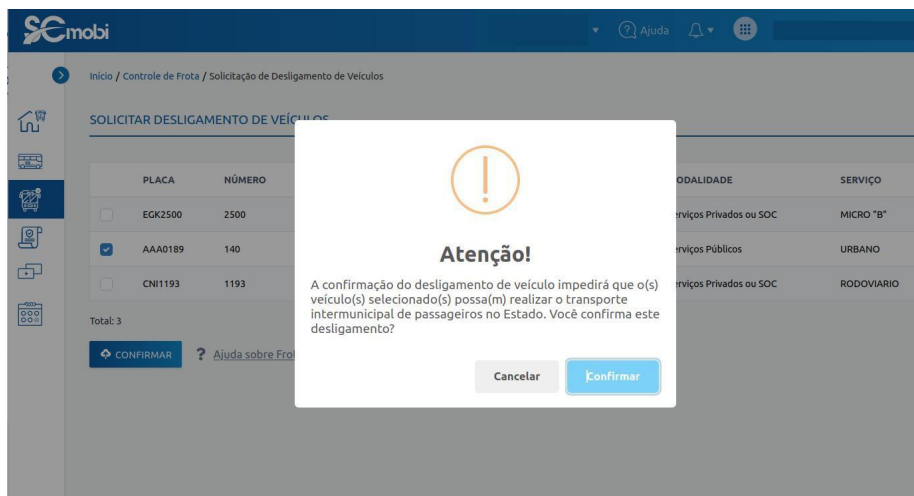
SCmobi

Ajuda

Início / Controle de Frota / Solicitação de Desligamento de Veículos

SOLICITAR DESLIGAMENTO DE VEÍCULOS

| | PLACA | NÚMERO | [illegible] | ODALIDADE | SERVIÇO |
|---|---|---|---|---|---|
| | EGK2500 | 2500 | | rviços Privados ou SOC | MICRO "B" |
| ☑ | AAA0189 | 140 | | rviços Públicos | URBANO |
| | CNI1193 | 1193 | | rviços Privados ou SOC | RODOVIARIO |

Total: 3

CONFIRMAR

? Ajuda sobre Fro

Atenção!

A confirmação do desligamento de veículo impedirá que o(s) veículo(s) selecionado(s) possa(m) realizar o transporte intermunicipal de passageiros no Estado. Você confirma este desligamento?

Cancelar

Confirmar